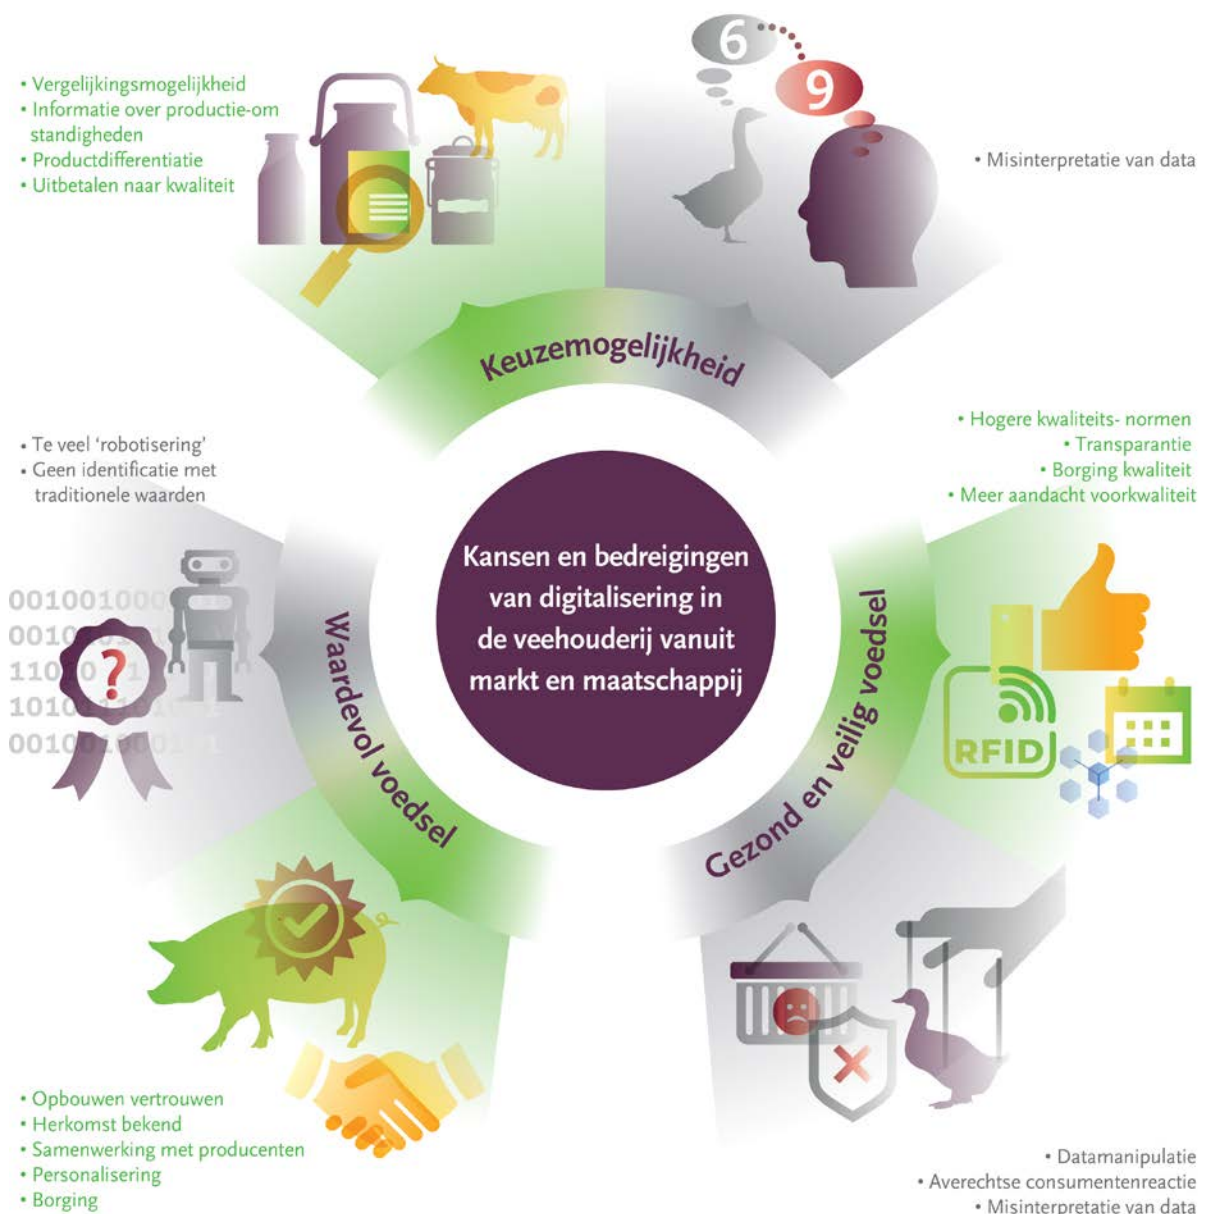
• Vergelijkingsmogelijkheid
• Informatie over productie-omstandigheden
• Productdifferentiatie
• Uitbetalen naar kwaliteit

6
9

• Misinterpretatie van data

Keuzemogelijkheid

• Te veel 'robotisering'
• Geen identificatie met traditionele waarden

• Hogere kwaliteits- normen
• Transparantie
• Borging kwaliteit
• Meer aandacht voorkwaliteit

001001000
0010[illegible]
110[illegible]
1010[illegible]
0010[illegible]

?

Kansen en bedreigingen van digitalisering in de veehouderij vanuit markt en maatschappij

Waardevol voedsel

Gezond en veilig voedsel

RFID

• Opbouwen vertrouwen
• Herkomst bekend
• Samenwerking met producenten
• Personalisering
• Borging

• Datamanipulatie
• Averechtse consumentenreactie
• Misinterpretatie van data